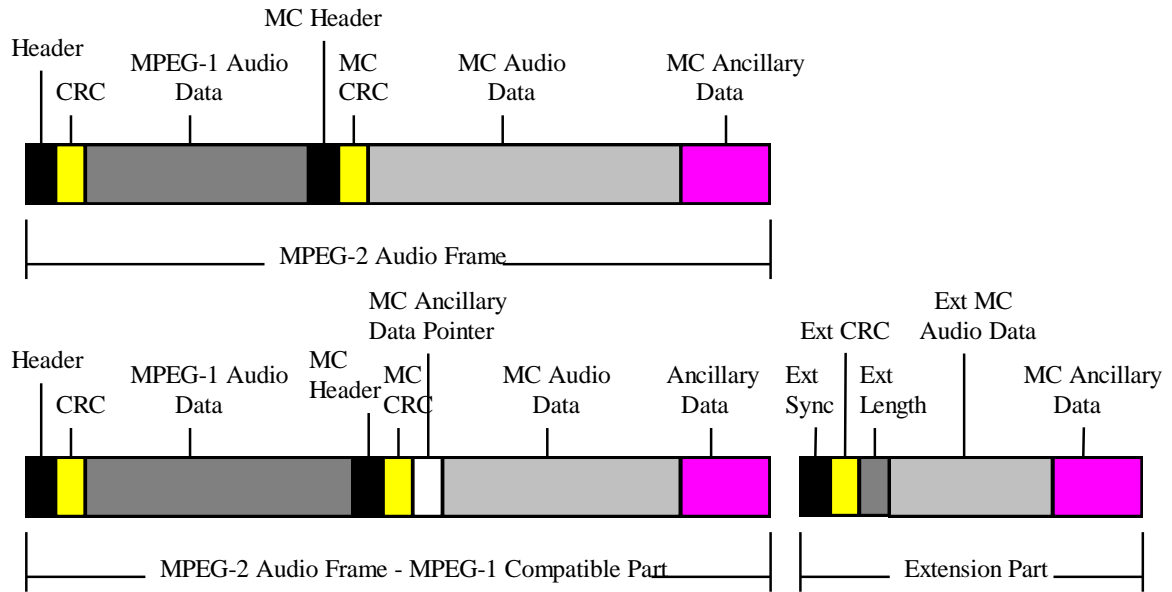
MC Header

Header

CRC

MPEG-1 Audio Data

MC CRC

MC Audio Data

MC Ancillary Data

MPEG-2 Audio Frame

MC Ancillary Data Pointer

Ext MC Audio Data

Ext CRC

Header

CRC

MPEG-1 Audio Data

MC Header

MC CRC

MC Audio Data

Ancillary Data

Ext Sync

Ext Length

MC Ancillary Data

MPEG-2 Audio Frame - MPEG-1 Compatible Part

Extension Part